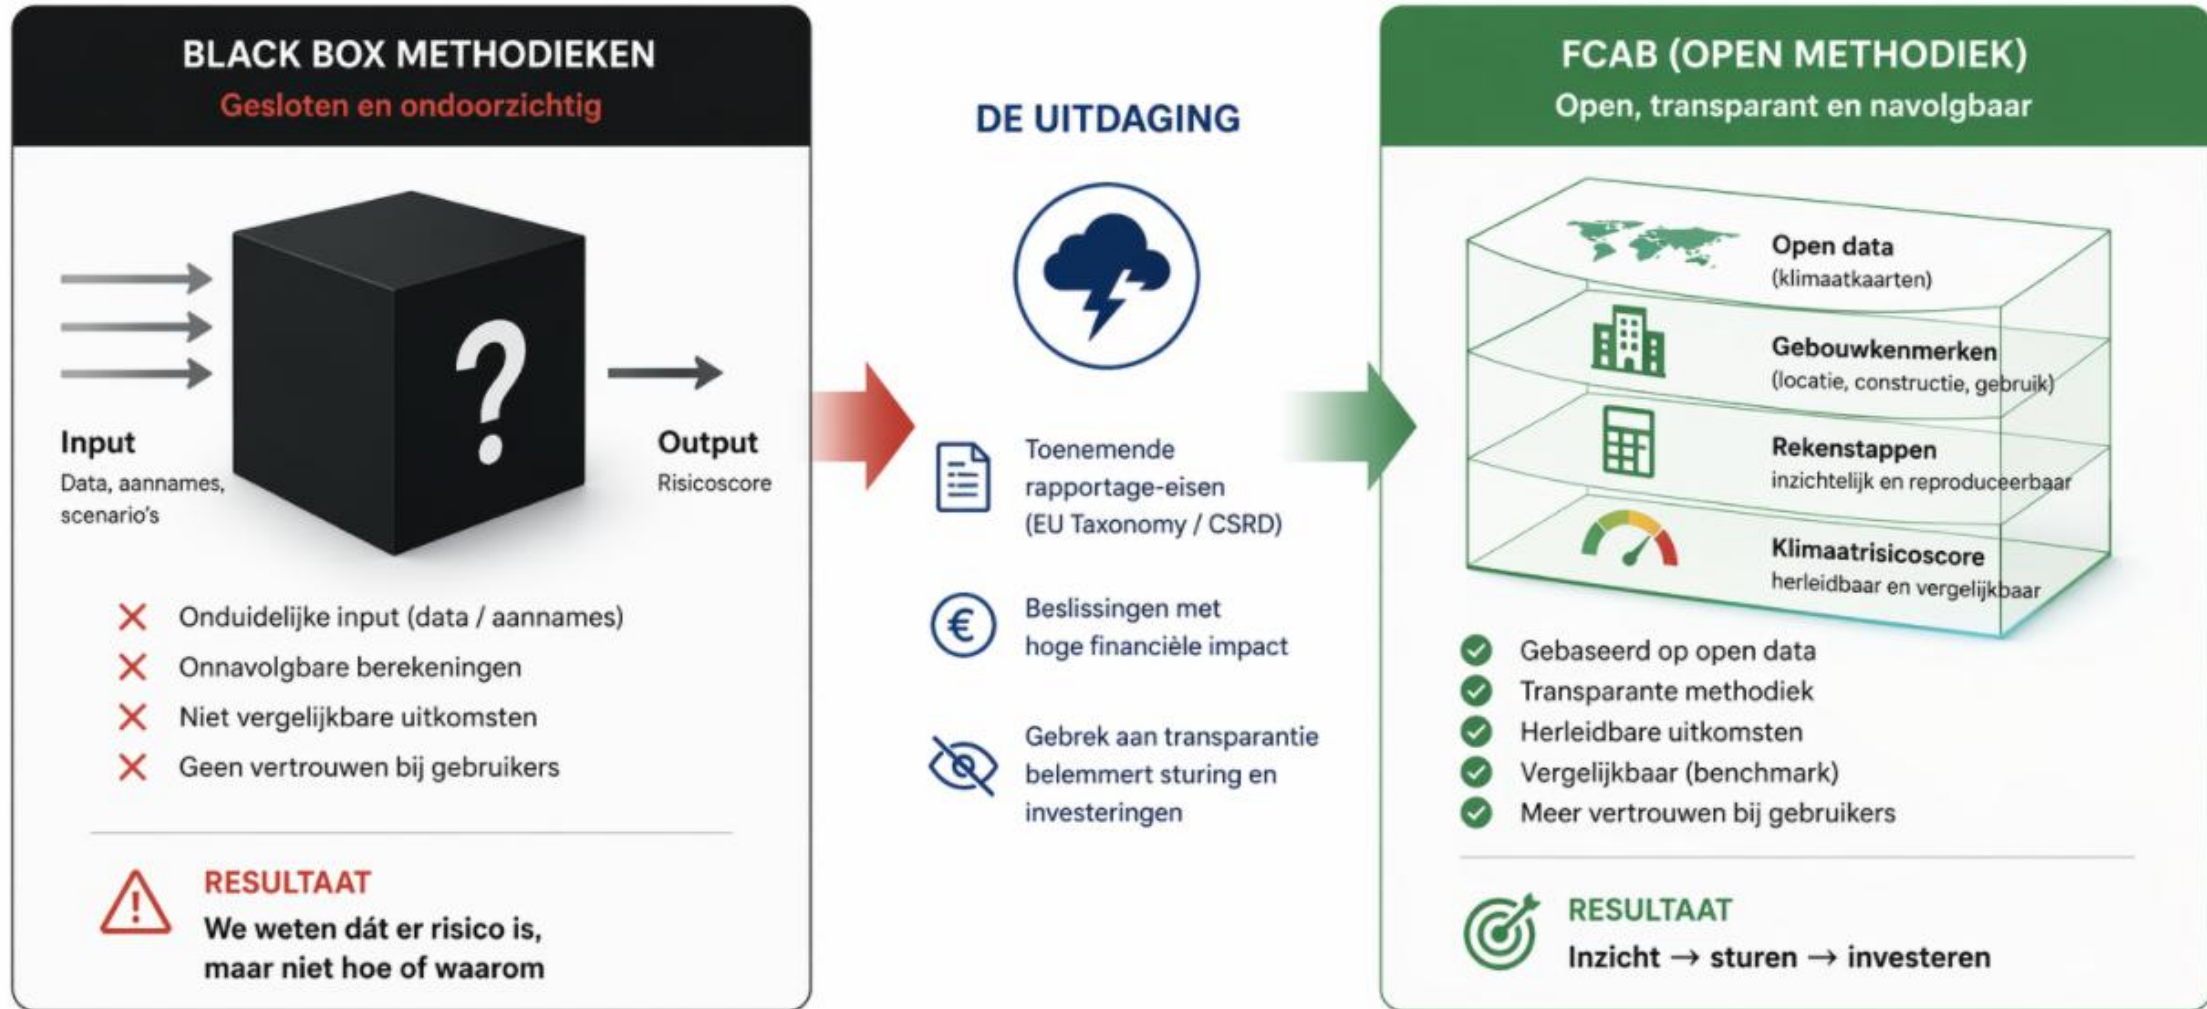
BLACK BOX METHODIEKEN
Gesloten en ondoorzichtig

?

Input
Data, aannames, scenario's

Output
Risicoscore

Onduidelijke input (data / aannames)
Onnavolgbare berekeningen
Niet vergelijkbare uitkomsten
Geen vertrouwen bij gebruikers

RESULTAAT
We weten dát er risico is, maar niet hoe of waarom

DE UITDAGING

Toenemende rapportage-eisen (EU Taxonomy / CSRD)

€
Beslissingen met hoge financiële impact

Gebrek aan transparantie belemmert sturing en investeringen

FCAB (OPEN METHODIEK)
Open, transparant en navolgbaar

Open data
(klimaatkaarten)

Gebouwkenmerken
(locatie, constructie, gebruik)

Rekenstappen
inzichtelijk en reproduceerbaar

Klimaatrisicoscore
herleidbaar en vergelijkbaar

Gebaseerd op open data
Transparante methodiek
Herleidbare uitkomsten
Vergelijkbaar (benchmark)
Meer vertrouwen bij gebruikers

RESULTAAT
Inzicht → sturen → investeren